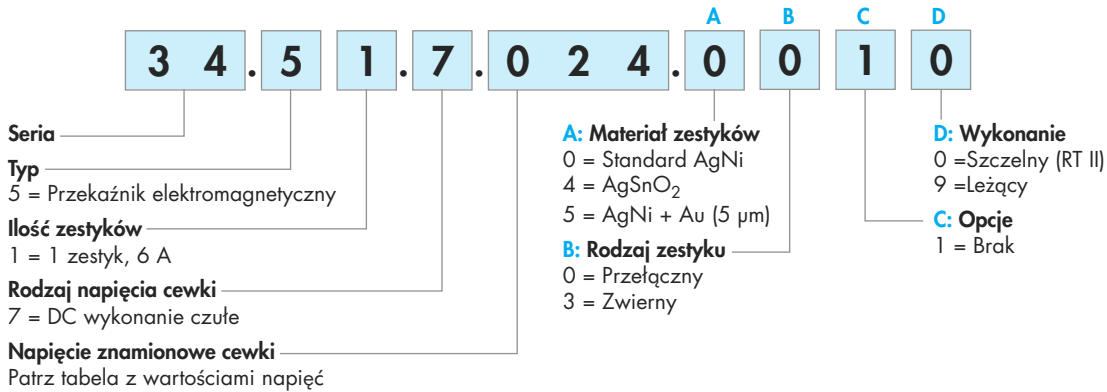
A B C D

3 4 . 5 1 . 7 . 0 2 4 . 0 0 1 0

Seria

Typ
5 = Przekaźnik elektromagnetyczny

Ilość zestyków
1 = 1 zestyk, 6 A

Rodzaj napięcia cewki
7 = DC wykonanie czułe

Napięcie znamionowe cewki
Patrz tabela z wartościami napięć

A: Materiał zestyków
0 = Standard AgNi
4 = $AgSnO_2$
5 = AgNi + Au (5 μm)

B: Rodzaj zestyku
0 = Przełączny
3 = Zwierny

D: Wykonanie
0 =Szczelny (RT II)
9 =Leżący

C: Opcje
1 = Brak